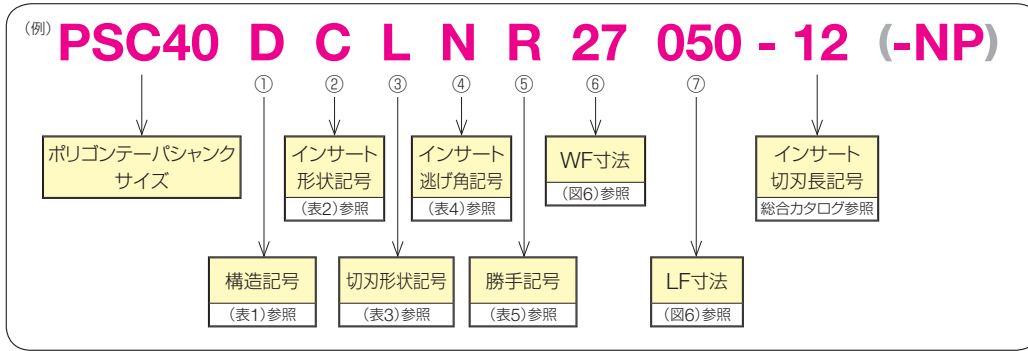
(例) PSC40 D C L N R 27 050 - 12 (-NP)

① ② ③ ④ ⑤ ⑥ ⑦

ポリゴンテーパシャンクサイズ

インサート形状記号
(表2)参照

インサート逃げ角記号
(表4)参照

WF寸法
(図6)参照

インサート切刃長記号
総合カタログ参照

構造記号
(表1)参照

切刃形状記号
(表3)参照

勝手記号
(表5)参照

LF寸法
(図6)参照